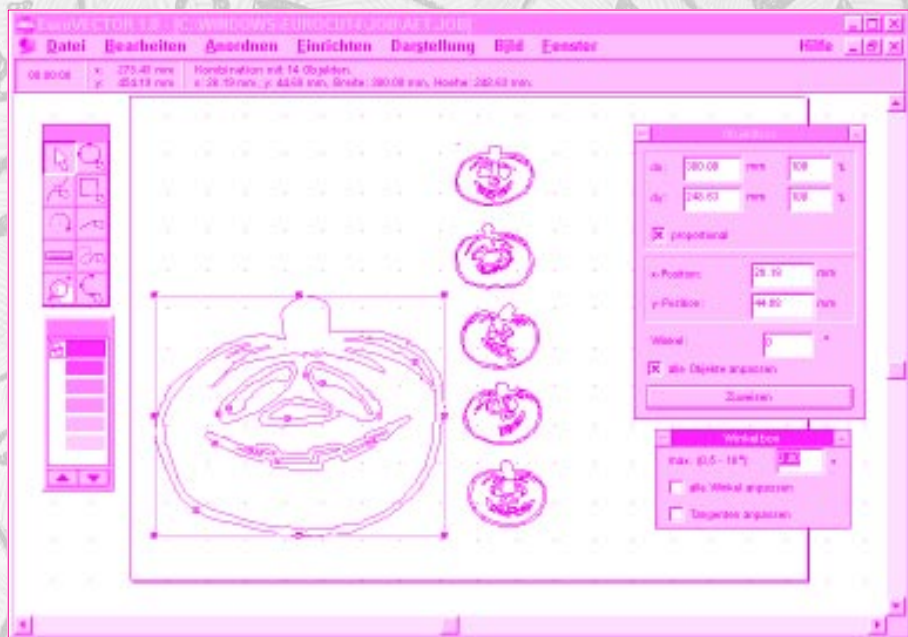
EuroVECTOR 1.0 - [C:\WINDOWS\EUROCUT4\JOB\AET.JOB]

Datei Bearbeiten Anordnen Einrichten Darstellung Bild Fenster Hilfe

00:00:00 x: 275.40 mm y: 453.19 mm Kombination mit 14 Objekten. x: 28.19 mm, y: 44.69 mm, Breite: 380.08 mm, Hoehe: 242.63 mm

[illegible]

dx: 380.08 mm 100 %

dy: 242.63 mm 100 %

X proportional

x-Position: 28.19 mm

y-Position: 44.69 mm

Winkel: 0 °

X alle Objekte anpassen

Zuweisen

Winkelbox

max. (0.5 - 10 °) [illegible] °

alle Winkel anpassen

Tangenten anpassen